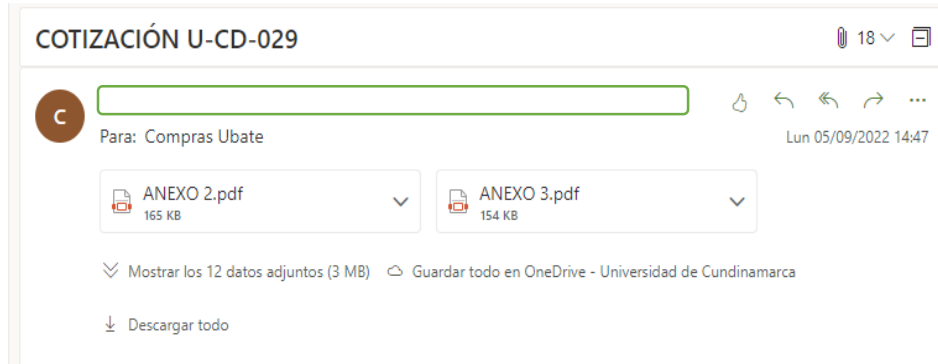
COTIZACIÓN U-CD-029

18

C

Para: Compras Ubate

Lun 05/09/2022 14:47

ANEXO 2.pdf
165 KB

ANEXO 3.pdf
154 KB

Mostrar los 12 datos adjuntos (3 MB)

Guardar todo en OneDrive - Universidad de Cundinamarca

Descargar todo